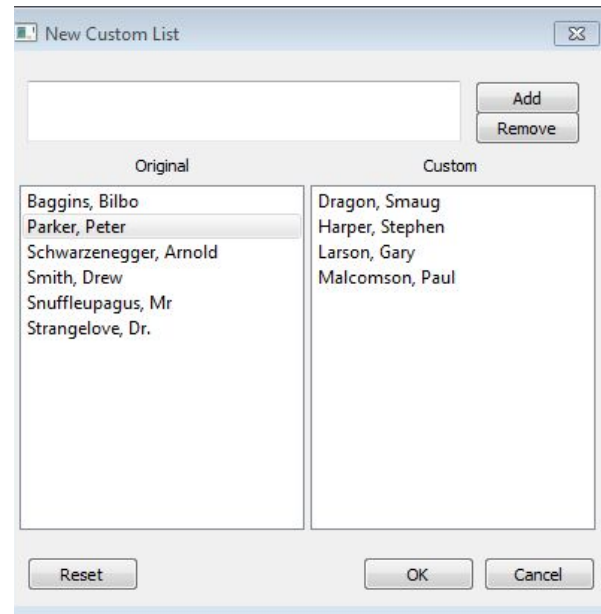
New Custom List

Add
Remove

Original

Custom

Baggins, Bilbo
Parker, Peter
Schwarzenegger, Arnold
Smith, Drew
Snuffleupagus, Mr
Strangelove, Dr.

Dragon, Smaug
Harper, Stephen
Larson, Gary
Malcomson, Paul

Reset

OK

Cancel